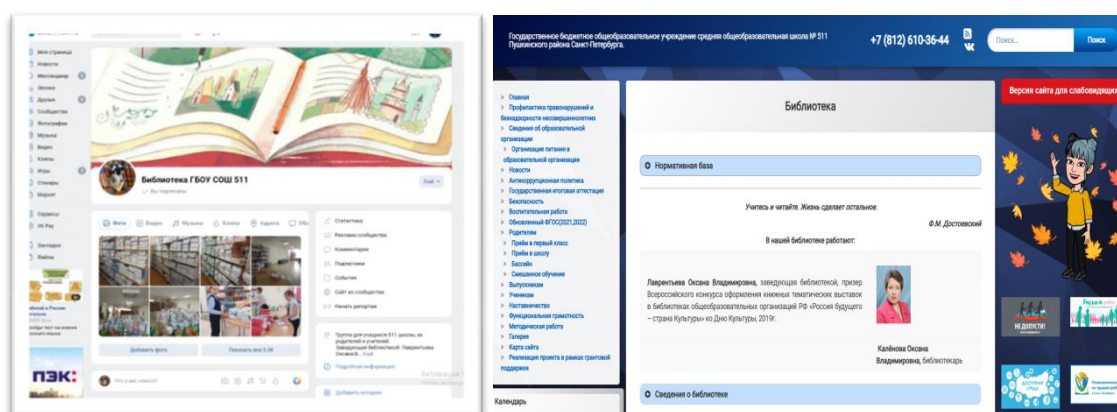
Моя страница
Новости
Мессенджер
Звонки
Друзья
Сообщества
Фотографии
Музыка
Видео
Клипы
Игры
Стикеры
Маркет
Сервисы
VK Pay
Закладки
Файлы

Библиотека ГБОУ СОШ 511
Вы подписаны

Фото Видео Музыка Клипы Адреса

Статистика
Реклама сообщества
Комментарии
Подписчики
События
Сайт из сообщества
Начать репортаж

Добавить фото
Показать все 5.2K

Группа для учащихся 511 школы, их родителей и учителей. Заведующая библиотекой: Лаврентьева Оксана В... Ещё
Подробная информация

Что у вас нового?

Добавить интервью

ПЭК:

Государственное бюджетное общеобразовательное учреждение средняя общеобразовательная школа № 511 Пушкинского района Санкт-Петербурга.
+7 (812) 610-36-44
Поиск...
Поиск

> Главная
> Профилактика правонарушений и безнадзорности несовершеннолетних
> Сведения об образовательной организации
> Организация питания в образовательной организации
> Новости
> Антикоррупционная политика
> Государственная итоговая аттестация
> Безопасность
> Воспитательная работа
> Обновленный ФГОС(2021,2022)
> Родителям
> Приём в первый класс
> Приём в школу
> Бассейн
> Смешанное обучение
> Выпускникам
> Ученикам
> Наставничество
> Функциональная грамотность
> Методическая работа
> Галерея
> Карта сайта
> Реализация проекта в рамках грантовой поддержки

Календарь

Библиотека

Нормативная база

Учитесь и читайте. Жизнь сделает остальное.
Ф.М. Достоевский

В нашей библиотеке работают:

Лаврентьева Оксана Владимировна, заведующая библиотекой, призер Всероссийского конкурса оформления книжных тематических выставок в библиотеках общеобразовательных организаций РФ «Россия будущего – страна Культуры» ко Дню Культуры, 2019г.

Калёнова Оксана Владимировна, библиотекарь

Сведения о библиотеке

Версия сайта для слабовидящих

НЕ ДОПУСТИ!